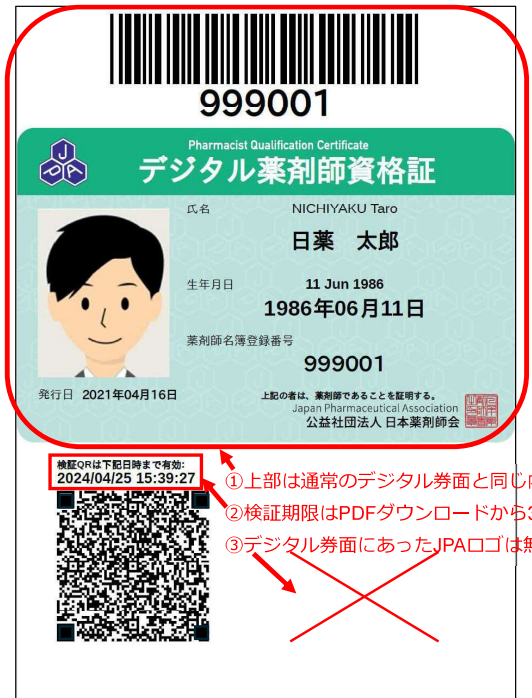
999001

J
PA

Pharmacist Qualification Certificate
デジタル薬剤師資格証

氏名
NICHIYAKU Taro
日薬　太郎

生年月日
11 Jun 1986
1986年06月11日

薬剤師名簿登録番号
999001

発行日 2021年04月16日

上記の者は、薬剤師であることを証明する。
Japan Pharmaceutical Association
公益社団法人 日本薬剤師会

検証QRは下記日時まで有効:
2024/04/25 15:39:27

①上部は通常のデジタル券面と同じ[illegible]
②検証期限はPDFダウンロードから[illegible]
③デジタル券面にあったJPAロゴは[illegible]